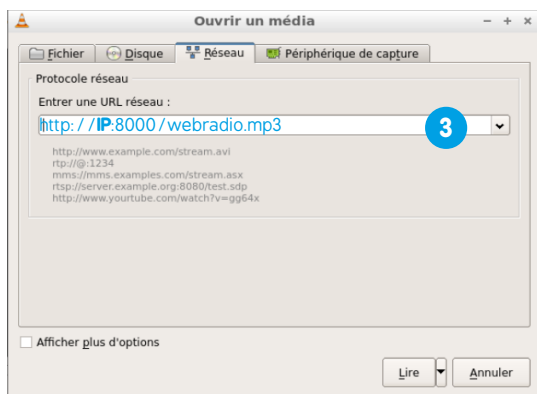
Ouvrir un média

– + ×

Fichier | Disque | Réseau | Périphérique de capture

Protocole réseau

Entrer une URL réseau :

http://IP:8000/webradio.mp3

3

http://www.example.com/stream.avi
rtp://@:1234
mms://mms.examples.com/stream.asx
rtsp://server.example.org:8080/test.sdp
http://www.yourtube.com/watch?v=gg64x

Afficher plus d'options

Lire

Annuler